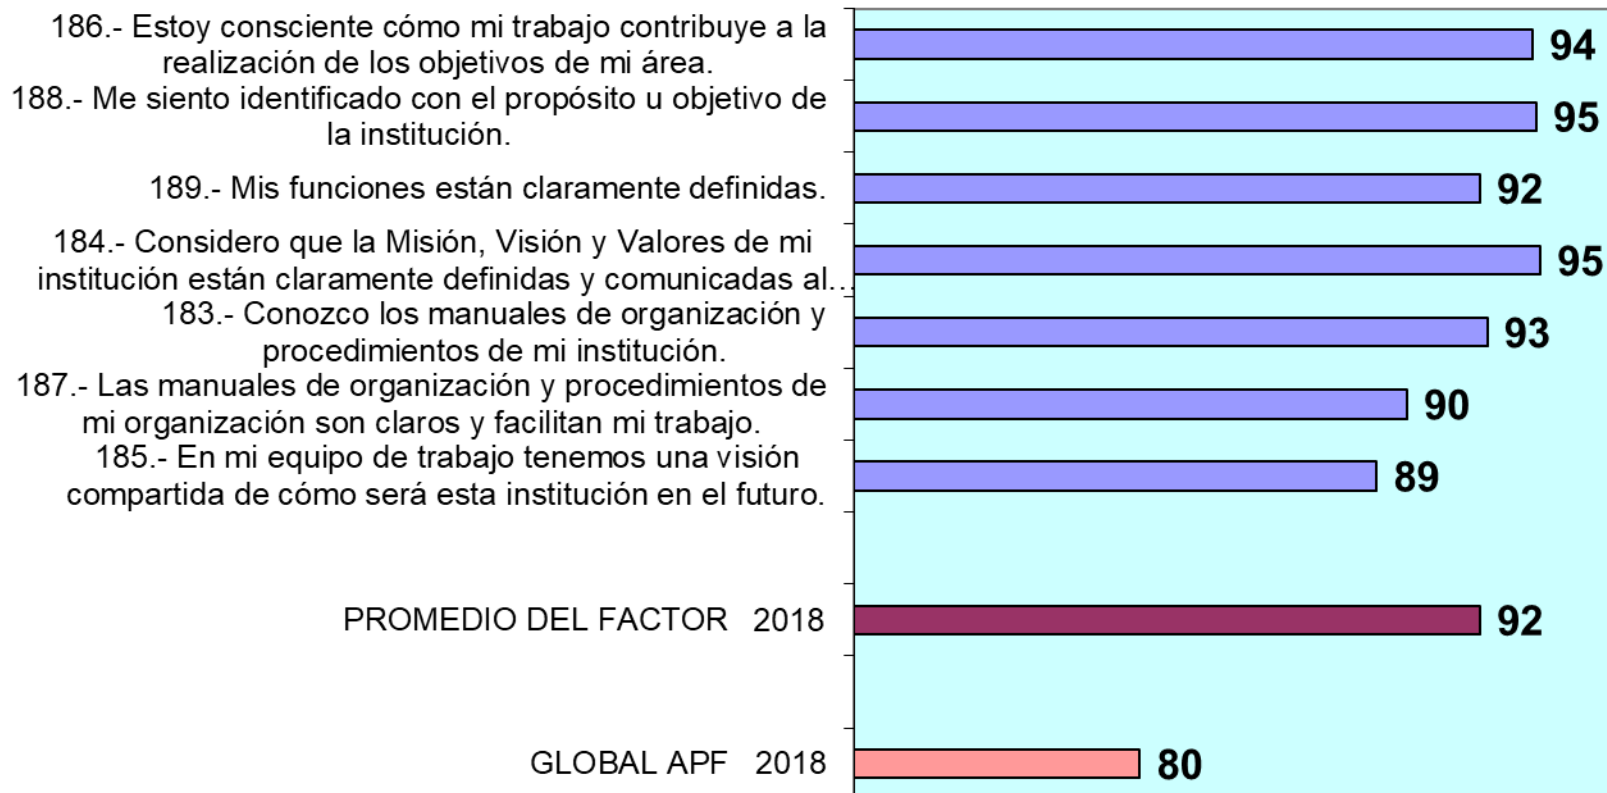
| | |
|---|---|
| 186.- Estoy consciente cómo mi trabajo contribuye a la realización de los objetivos de mi área. | 94 |
| 188.- Me siento identificado con el propósito u objetivo de la institución. | 95 |
| 189.- Mis funciones están claramente definidas. | 92 |
| 184.- Considero que la Misión, Visión y Valores de mi institución están claramente definidas y comunicadas al... | 95 |
| 183.- Conozco los manuales de organización y procedimientos de mi institución. | 93 |
| 187.- Las manuales de organización y procedimientos de mi organización son claros y facilitan mi trabajo. | 90 |
| 185.- En mi equipo de trabajo tenemos una visión compartida de cómo será esta institución en el futuro. | 89 |
| PROMEDIO DEL FACTOR 2018 | 92 |
| GLOBAL APF 2018 | 80 |